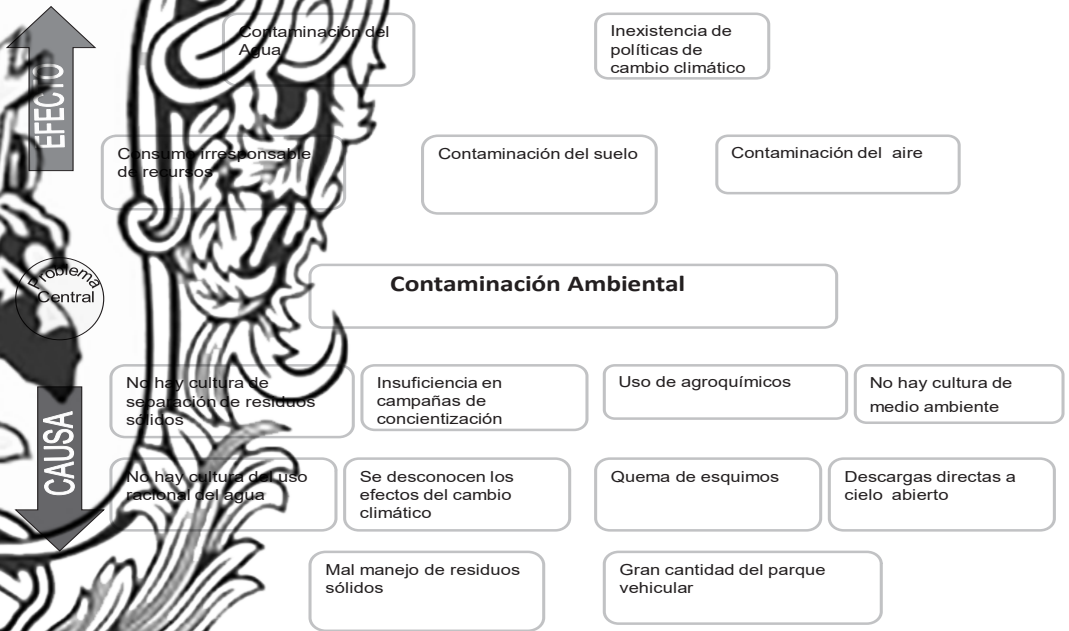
EFECTO

Contaminación del Agua

Inexistencia de políticas de cambio climático

Consumo irresponsable de recursos

Contaminación del suelo

Contaminación del aire

Problema Central

Contaminación Ambiental

CAUSA

No hay cultura de separación de residuos sólidos

Insuficiencia en campañas de concientización

Uso de agroquímicos

No hay cultura de medio ambiente

No hay cultura del uso racional del agua

Se desconocen los efectos del cambio climático

Quema de esquimos

Descargas directas a cielo abierto

Mal manejo de residuos sólidos

Gran cantidad del parque vehicular